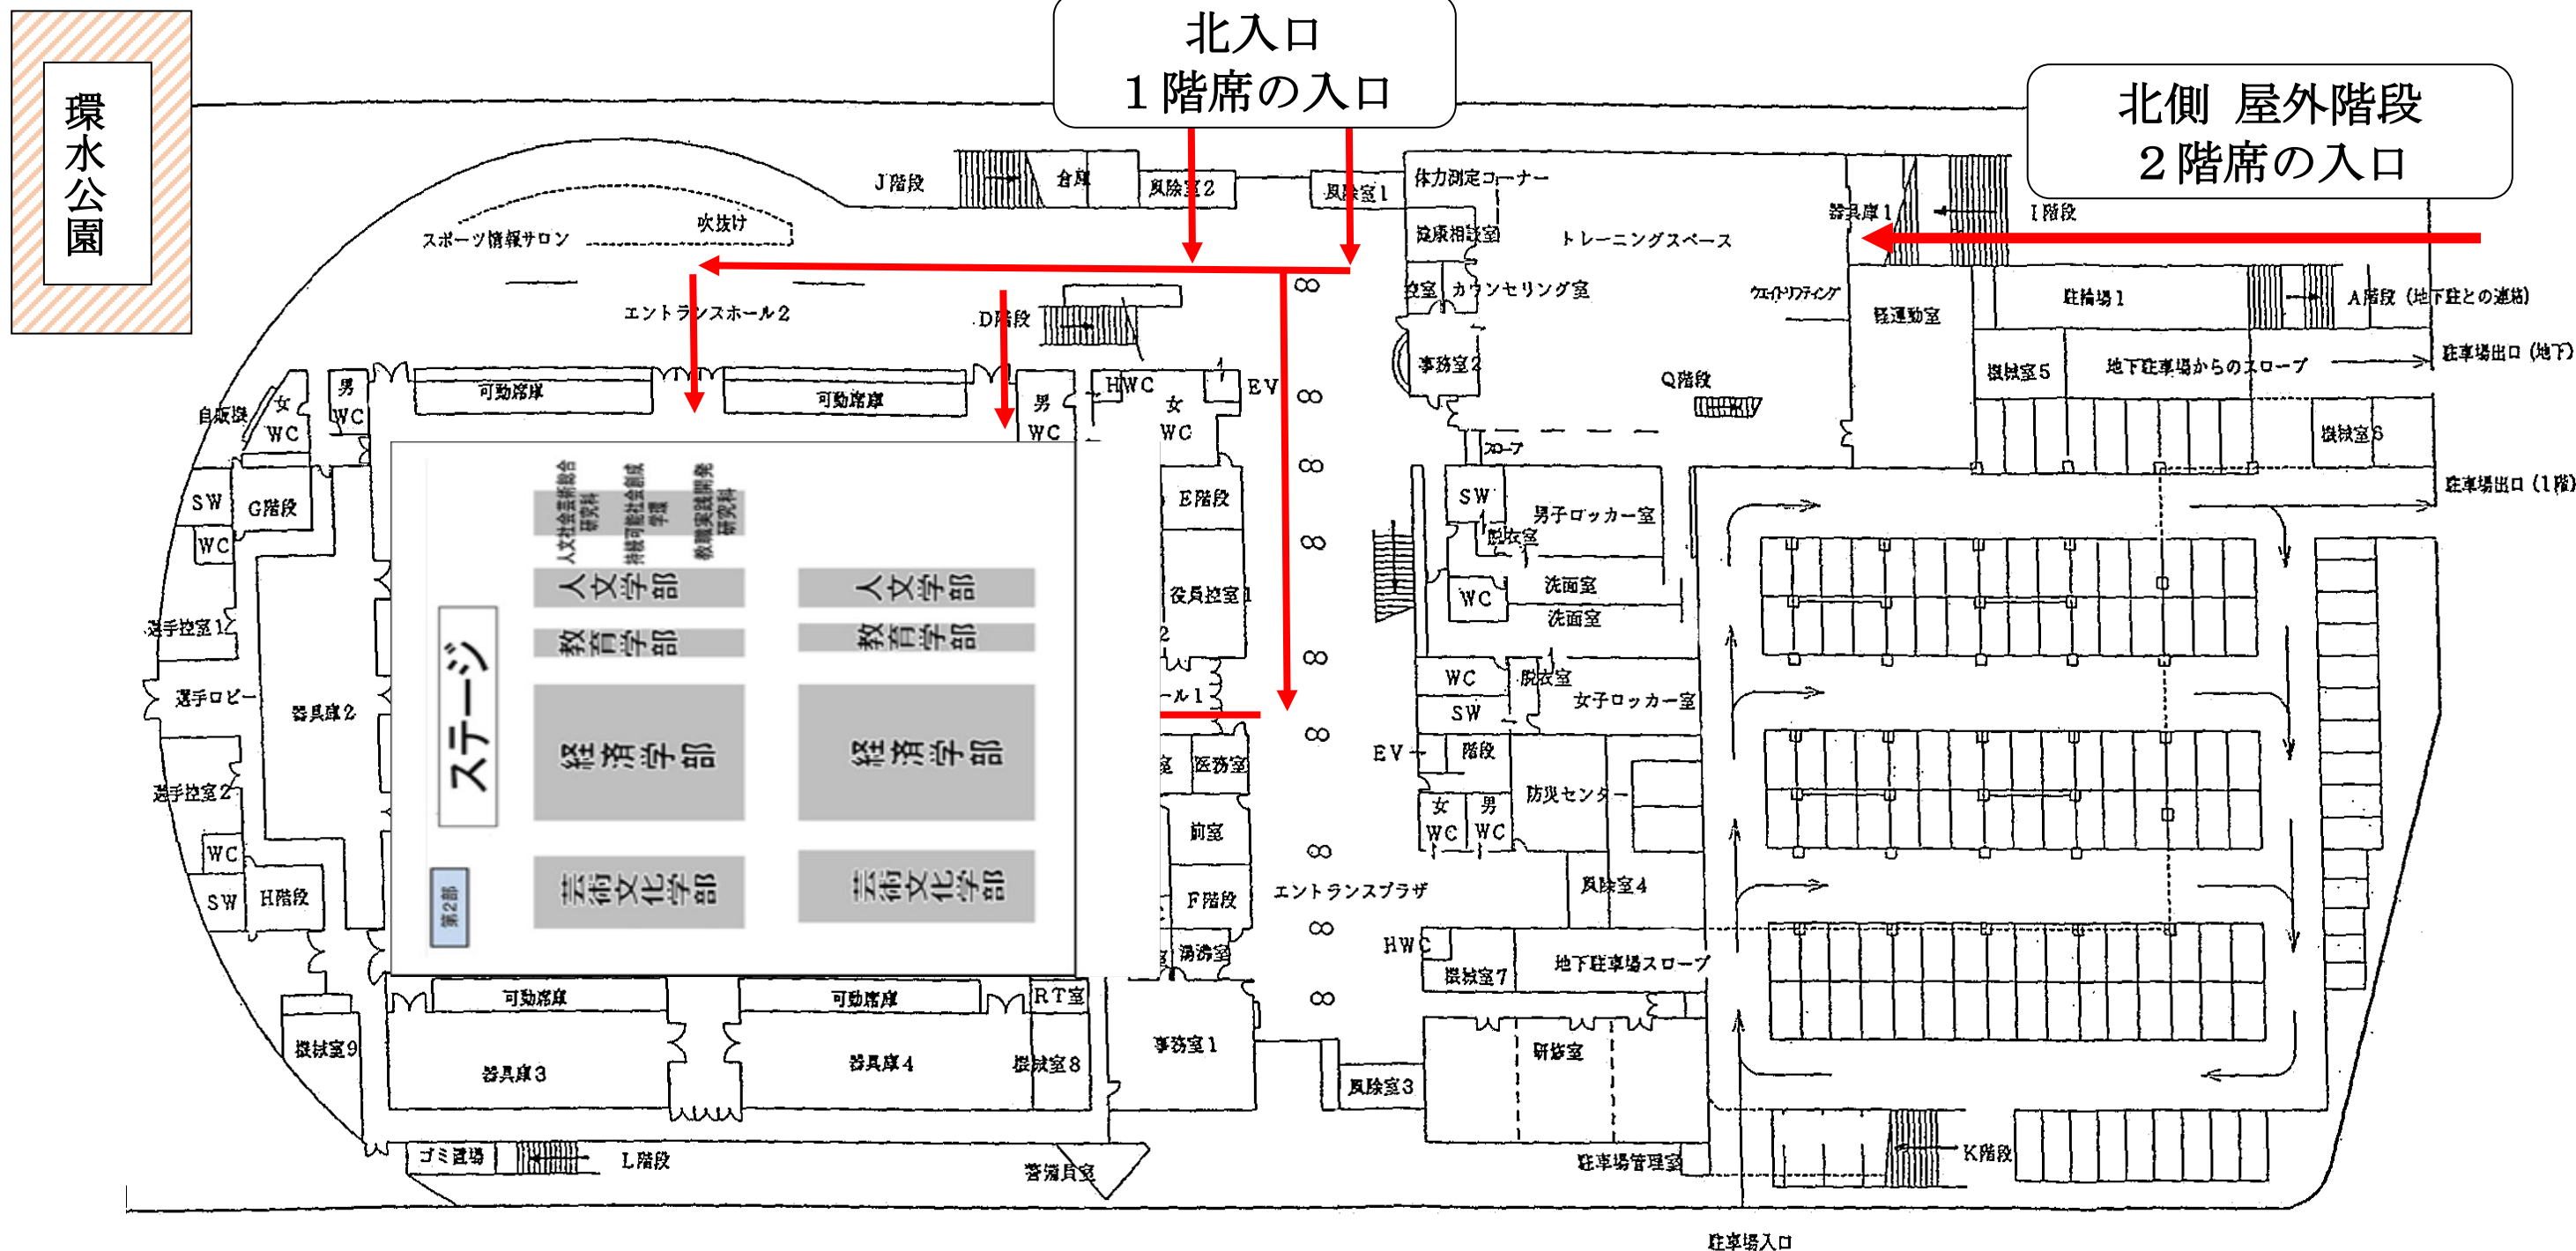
環水公園

北入口
１階席の入口

北側 屋外階段
２階席の入口

J階段
倉庫
風除室2
風除室1
体力測定コーナー
健康相談室
トレーニングスペース
器具庫1
I階段
スポーツ情報サロン
吹抜け
室
カウンセリング室
ウェイトリフティング
運動室
駐輪場1
A階段（地下駐との連絡）
エントランスホール2
D階段
事務室2
Q階段
控室5
地下駐車場からのスロープ
駐車場出口（地下）
自販機
女
WC
男
WC
可動席庫
可動席庫
男
WC
HWC
女
WC
EV
スロープ
控室6
駐車場出口（1階）
SW
G階段
WC
E階段
SW
脱衣室
男子ロッカー室
WC
洗面室
洗面室
人文社会芸術総合研究科
持続可能社会創成学環
教職実践開発研究科
人文学部
人文学部
教育学部
教育学部
ステージ
経済学部
経済学部
芸術文化学部
芸術文化学部
第2部
選手控室1
選手ロビー
器具庫2
役員控室1
2
ール1
WC
SW
脱衣室
女子ロッカー室
EV
階段
室
医務室
防災センター
選手控室2
WC
SW
H階段
前室
女
WC
男
WC
F階段
エントランスプラザ
風除室4
湯沸室
HWC
控室7
地下駐車場スロープ
可動席庫
可動席庫
RT室
控室9
器具庫3
器具庫4
控室8
事務室1
研修室
風除室3
ゴミ置場
L階段
警備員室
駐車場管理室
K階段
駐車場入口